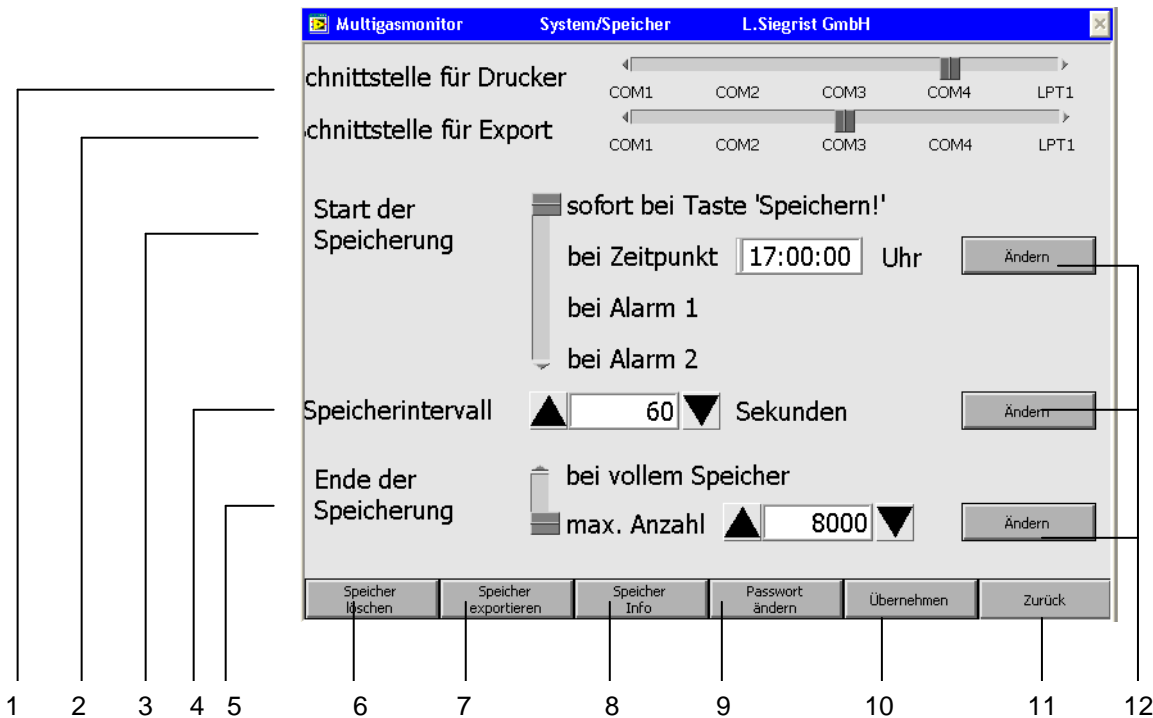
Multigasmonitor System/Speicher L.Siegrist GmbH

chnittstelle für Drucker
COM1 COM2 COM3 COM4 LPT1

chnittstelle für Export
COM1 COM2 COM3 COM4 LPT1

Start der Speicherung
sofort bei Taste 'Speichern!'
bei Zeitpunkt 17:00:00 Uhr
Ändern
bei Alarm 1
bei Alarm 2

Speicherintervall 60 Sekunden
Ändern

Ende der Speicherung
bei vollem Speicher
max. Anzahl 8000
Ändern

Speicher löschen
Speicher exportieren
Speicher Info
Passwort ändern
Übernehmen
Zurück

1 2 3 4 5 6 7 8 9 10 11 12